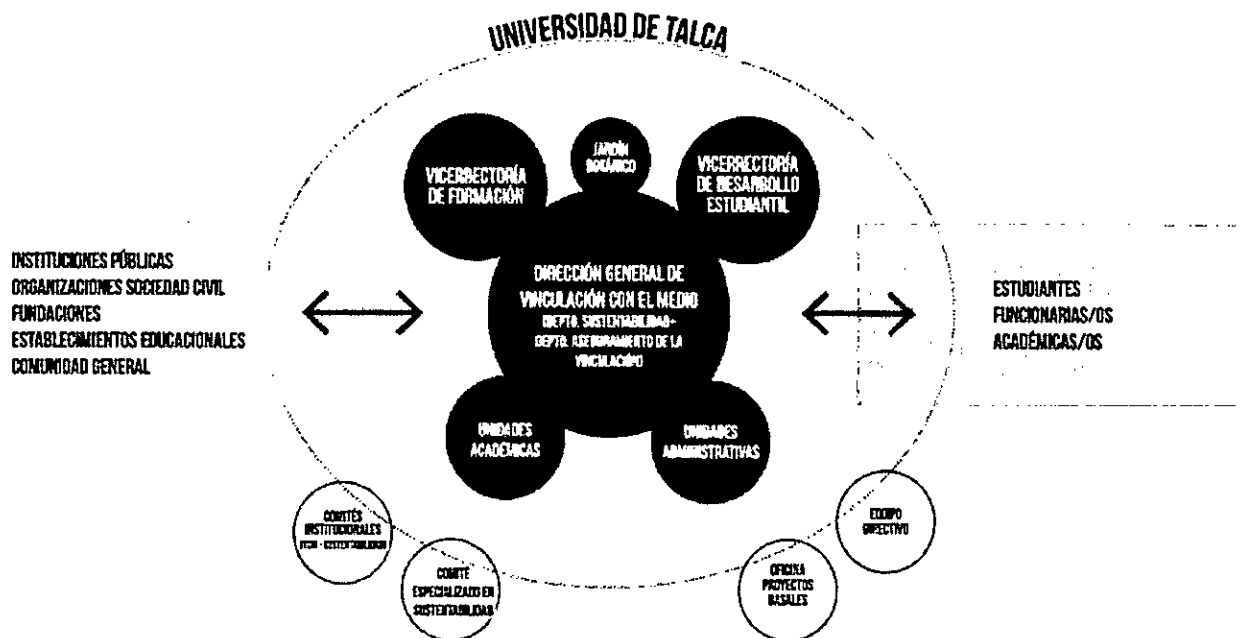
UNIVERSIDAD DE TALCA

INSTITUCIONES PÚBLICAS
ORGANIZACIONES SOCIEDAD CIVIL
FUNDACIONES
ESTABLECIMIENTOS EDUCACIONALES
COMUNIDAD GENERAL

VICERRECTORÍA DE FORMACIÓN

JARDÍN BOTÁNICO

VICERRECTORÍA DE DESARROLLO ESTUDIANTIL

DIRECCIÓN GENERAL DE VINCULACIÓN CON EL MEDIO
DEPTO. SUSTENTABILIDAD - DEPTO. ASEGURAMIENTO DE LA VINCULACIÓN

UNIDADES ACADÉMICAS

UNIDADES ADMINISTRATIVAS

ESTUDIANTES
FUNCIONARIAS/OS
ACADÉMICAS/OS

COMITÉS INSTITUCIONALES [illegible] - SUSTENTABILIDAD

COMITÉ ESPECIALIZADO EN SUSTENTABILIDAD

OFICINA PROYECTOS BASALES

EQUIPO DIRECTIVO